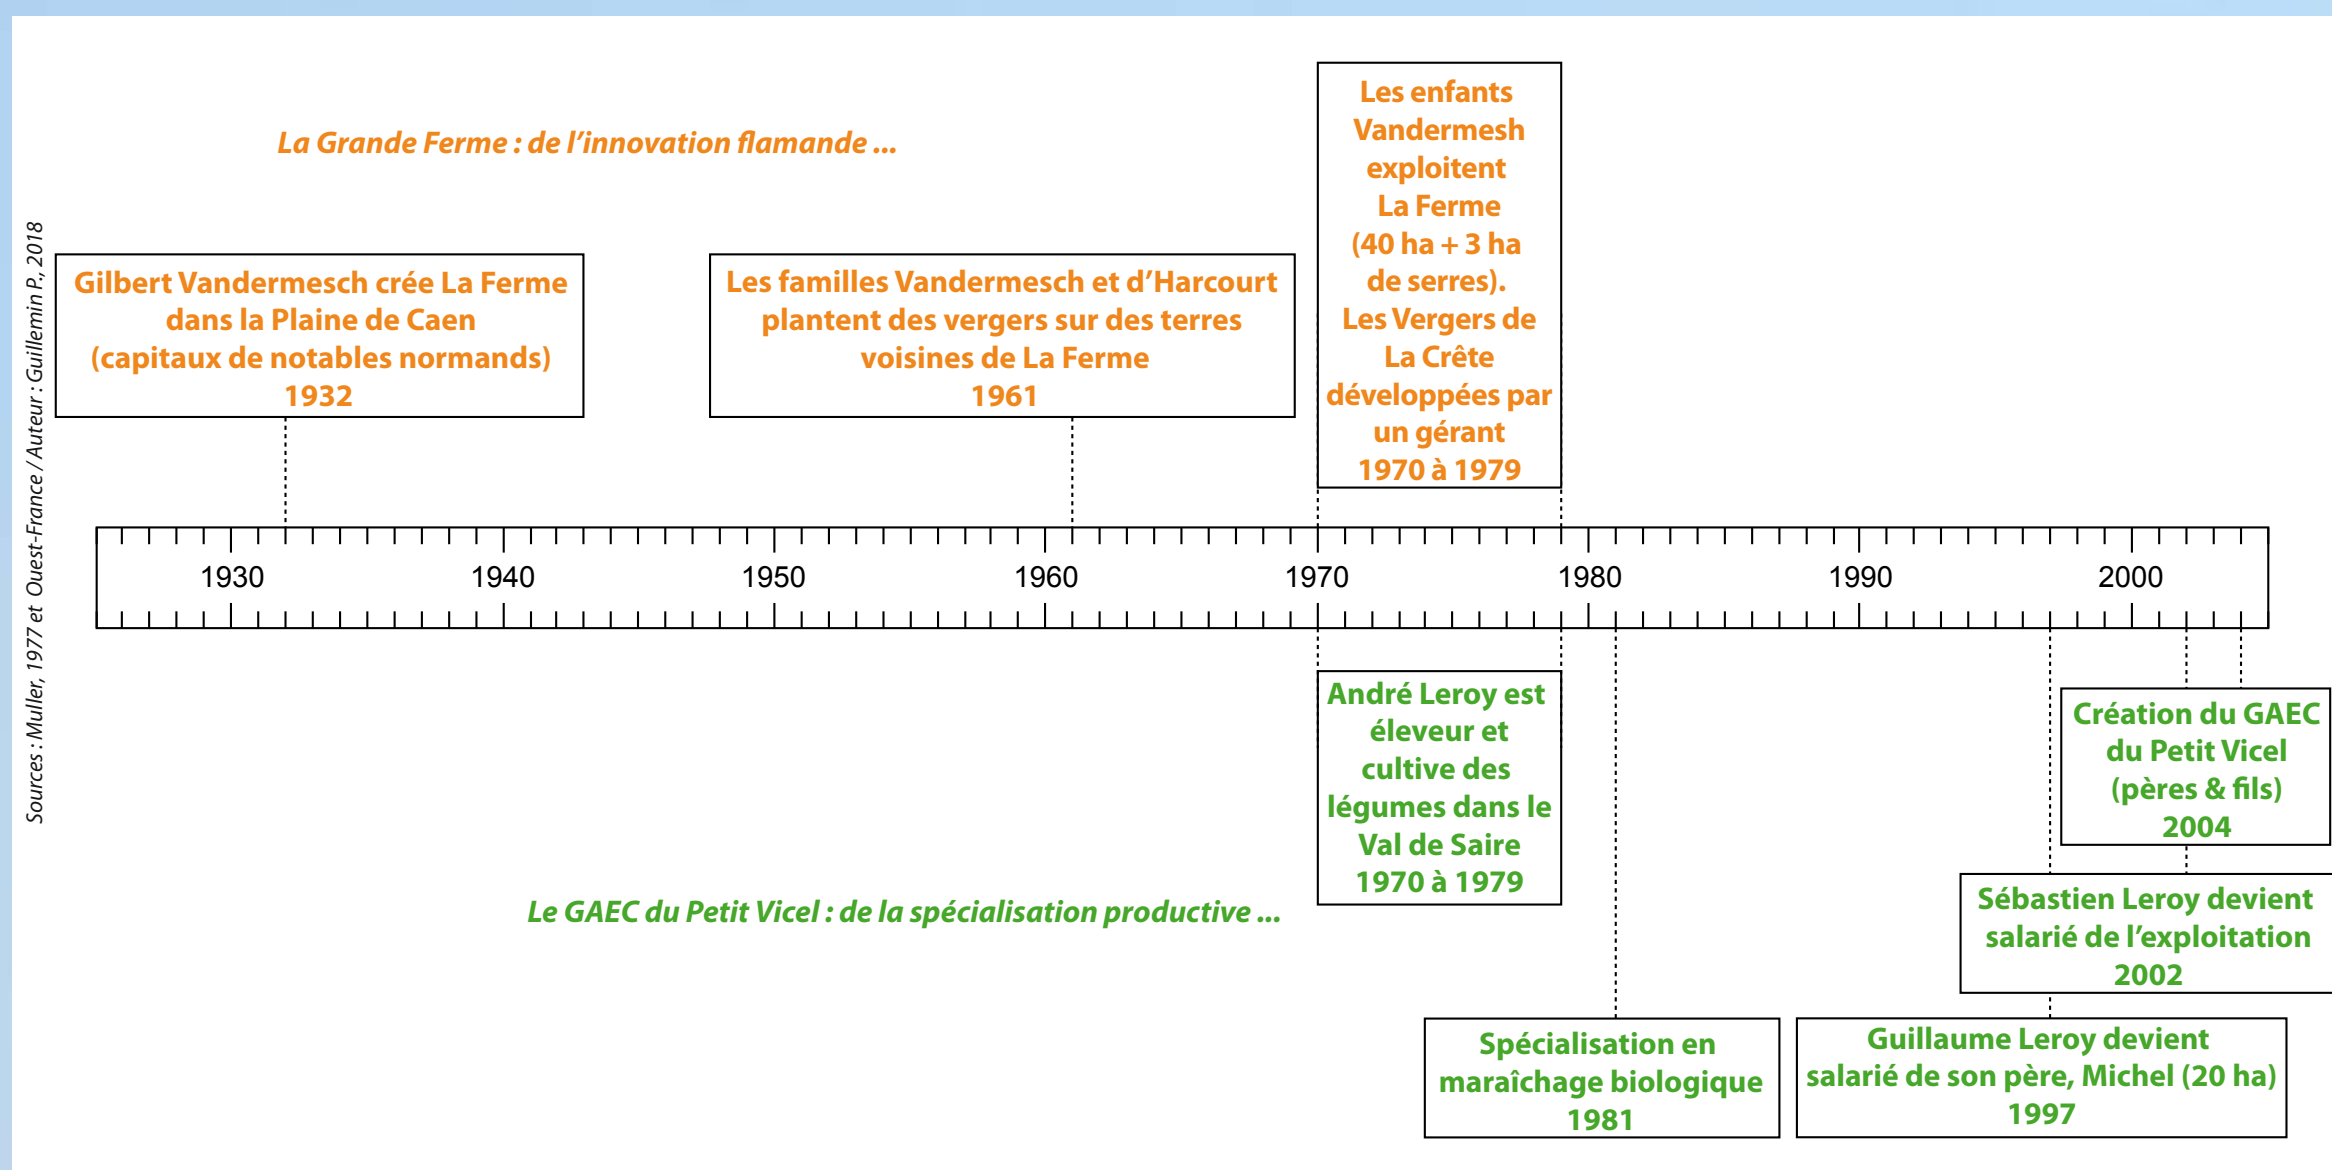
Sources : Muller, 1977 et Ouest-France / Auteur : Guillemin P., 2018

La Grande Ferme : de l'innovation flamande ...

Gilbert Vandermesch crée La Ferme dans la Plaine de Caen (capitaux de notables normands) 1932

Les familles Vandermesch et d'Harcourt plantent des vergers sur des terres voisines de La Ferme 1961

Les enfants Vandermesh exploitent La Ferme (40 ha + 3 ha de serres). Les Vergers de La Crête développées par un gérant 1970 à 1979

1930 1940 1950 1960 1970 1980 1990 2000

André Leroy est éleveur et cultive des légumes dans le Val de Saire 1970 à 1979

Création du GAEC du Petit Vicel (pères & fils) 2004

Le GAEC du Petit Vicel : de la spécialisation productive ...

Sébastien Leroy devient salarié de l'exploitation 2002

Spécialisation en maraîchage biologique 1981

Guillaume Leroy devient salarié de son père, Michel (20 ha) 1997